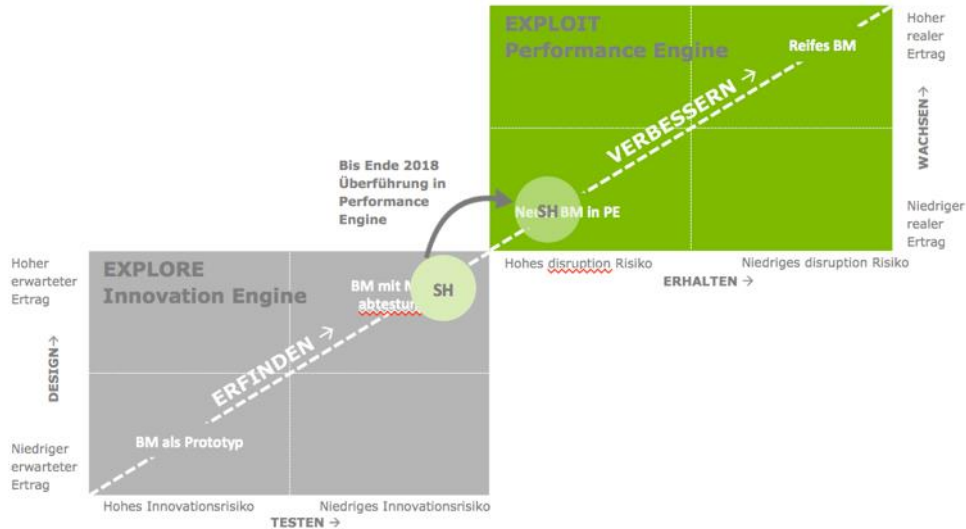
EXPLOIT
Performance Engine

Reifes BM

Hoher realer Ertrag

WACHSEN →

VERBESSERN →

Bis Ende 2018 Überführung in Performance Engine

Ne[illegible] SH BM in PE

Niedriger realer Ertrag

Hohes disruption Risiko

Niedriges disruption Risiko

ERHALTEN →

Hoher erwarteter Ertrag

EXPLORE
Innovation Engine

BM mit N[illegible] abtestu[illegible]

SH

ERFINDEN →

DESIGN →

BM als Prototyp

Niedriger erwarteter Ertrag

Hohes Innovationsrisiko

Niedriges Innovationsrisiko

TESTEN →